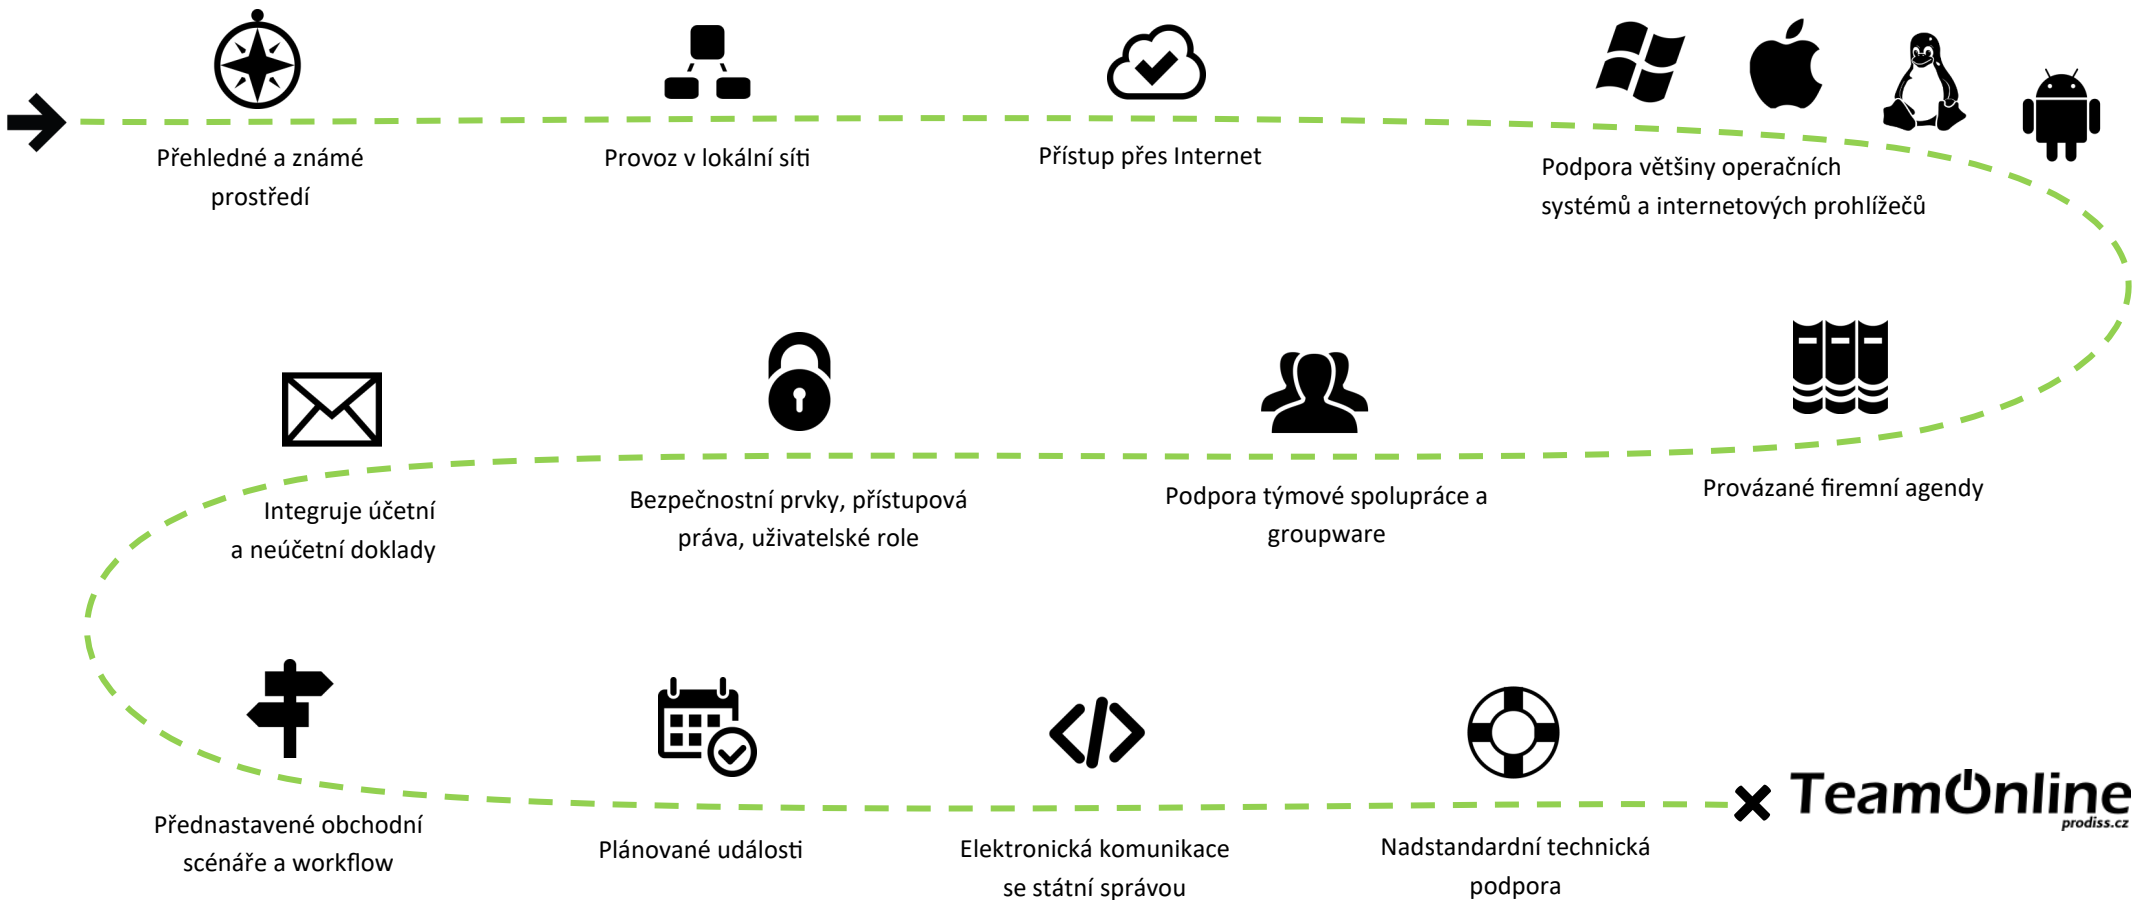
Přehledné a známé prostředí

Provoz v lokální síti

Přístup přes Internet

Podpora většiny operačních systémů a internetových prohlížečů

Integruje účetní a neúčetní doklady

Bezpečnostní prvky, přístupová práva, uživatelské role

Podpora týmové spolupráce a groupware

Provázané firemní agendy

Přednastavené obchodní scénáře a workflow

Plánované události

Elektronická komunikace se státní správou

Nadstandardní technická podpora

TeamOnline
prodiss.cz